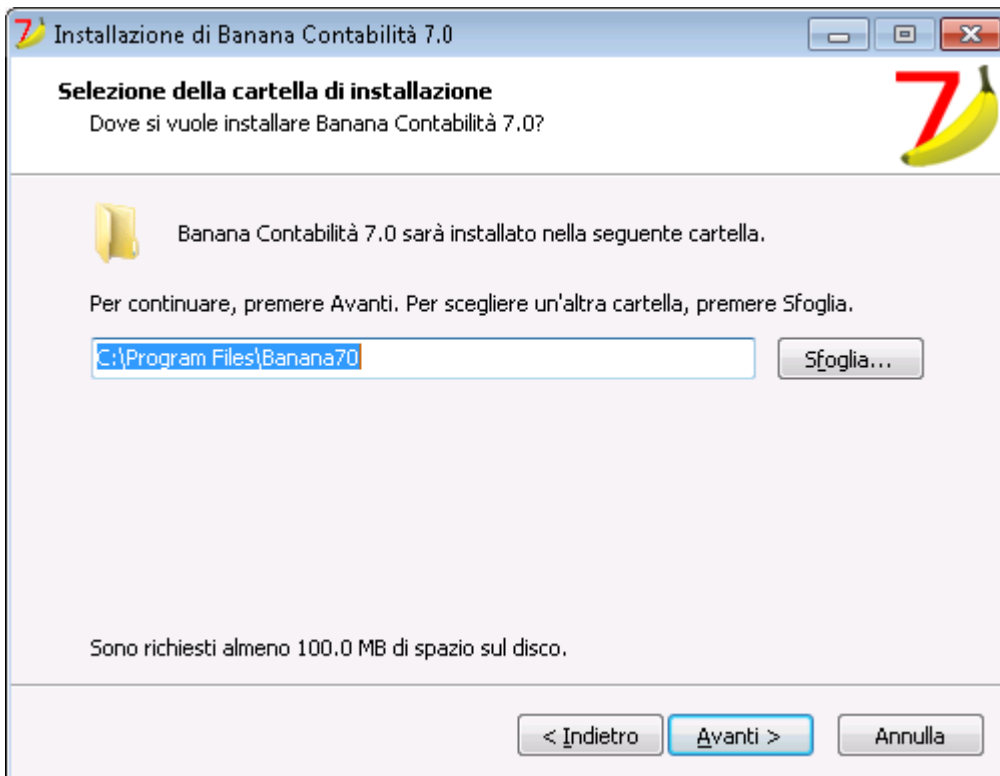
Installazione di Banana Contabilità 7.0

Selezione della cartella di installazione
Dove si vuole installare Banana Contabilità 7.0?

7

Banana Contabilità 7.0 sarà installato nella seguente cartella.

Per continuare, premere Avanti. Per scegliere un'altra cartella, premere Sfoglia.

C:\Program Files\Banana70

Sfoglia...

Sono richiesti almeno 100.0 MB di spazio sul disco.

< Indietro

Avanti >

Annulla